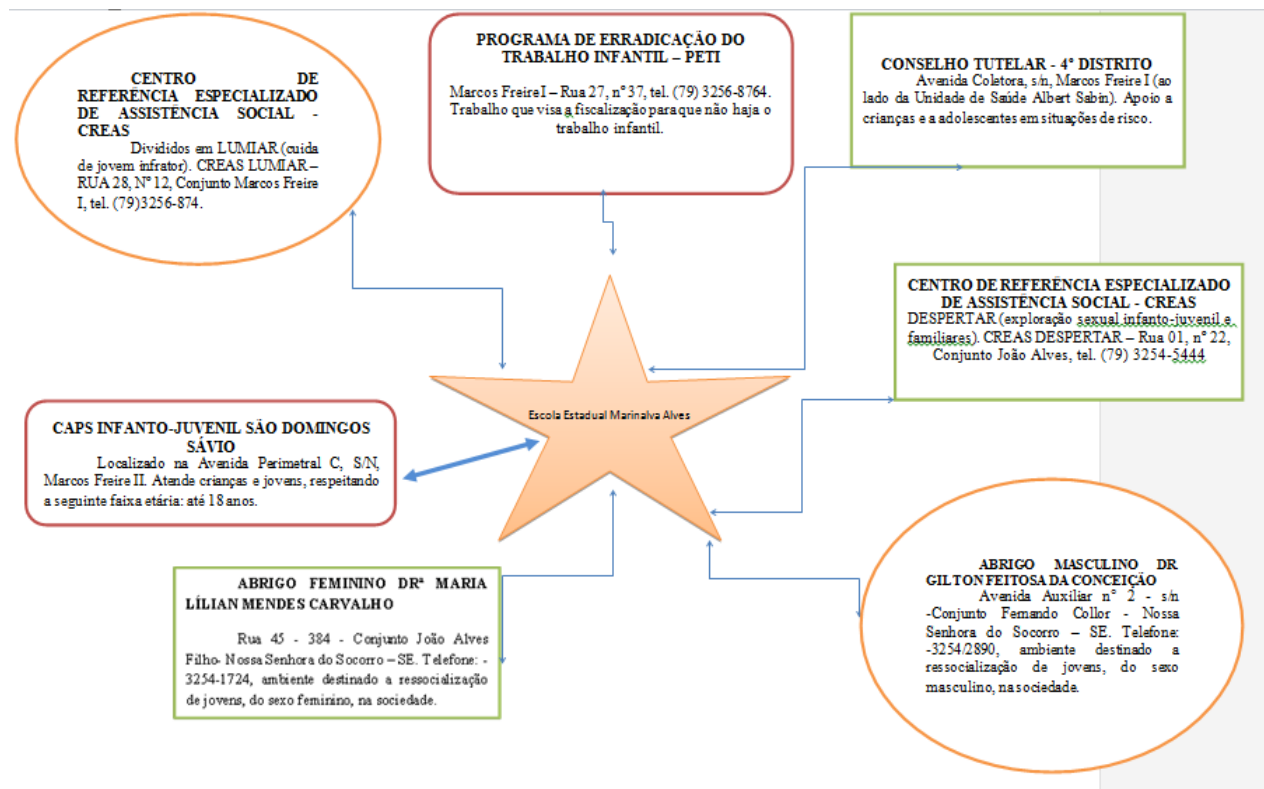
CENTRO DE REFERÊNCIA ESPECIALIZADO DE ASSISTÊNCIA SOCIAL - CREAS
Divididos em LUMIAR (cuida de jovem infrator). CREAS LUMIAR – RUA 28, Nº 12, Conjunto Marcos Freire I, tel. (79)3256-874.

PROGRAMA DE ERRADICAÇÃO DO TRABALHO INFANTIL – PETI
Marcos Freire I – Rua 27, nº 37, tel. (79) 3256-8764. Trabalho que visa a fiscalização para que não haja o trabalho infantil.

CONSELHO TUTELAR - 4º DISTRITO
Avenida Coletora, s/n, Marcos Freire I (ao lado da Unidade de Saúde Albert Sabin). Apoio a crianças e a adolescentes em situações de risco.

CENTRO DE REFERÊNCIA ESPECIALIZADO DE ASSISTÊNCIA SOCIAL - CREAS
DESPERTAR (exploração sexual infanto-juvenil e familiares). CREAS DESPERTAR – Rua 01, nº 22, Conjunto João Alves, tel. (79) 3254-5444

Escola Estadual Marinalva Alves

CAPS INFANTO-JUVENIL SÃO DOMINGOS SÁVIO
Localizado na Avenida Perimetral C, S/N, Marcos Freire II. Atende crianças e jovens, respeitando a seguinte faixa etária: até 18 anos.

ABRIGO FEMININO DRª MARIA LÍLIAN MENDES CARVALHO
Rua 45 - 384 - Conjunto João Alves Filho- Nossa Senhora do Socorro – SE. Telefone: -3254-1724, ambiente destinado a ressocialização de jovens, do sexo feminino, na sociedade.

ABRIGO MASCULINO DR GILTON FEITOSA DA CONCEIÇÃO
Avenida Auxiliar nº 2 - s/n -Conjunto Fernando Collor - Nossa Senhora do Socorro – SE. Telefone: -3254/2890, ambiente destinado a ressocialização de jovens, do sexo masculino, na sociedade.